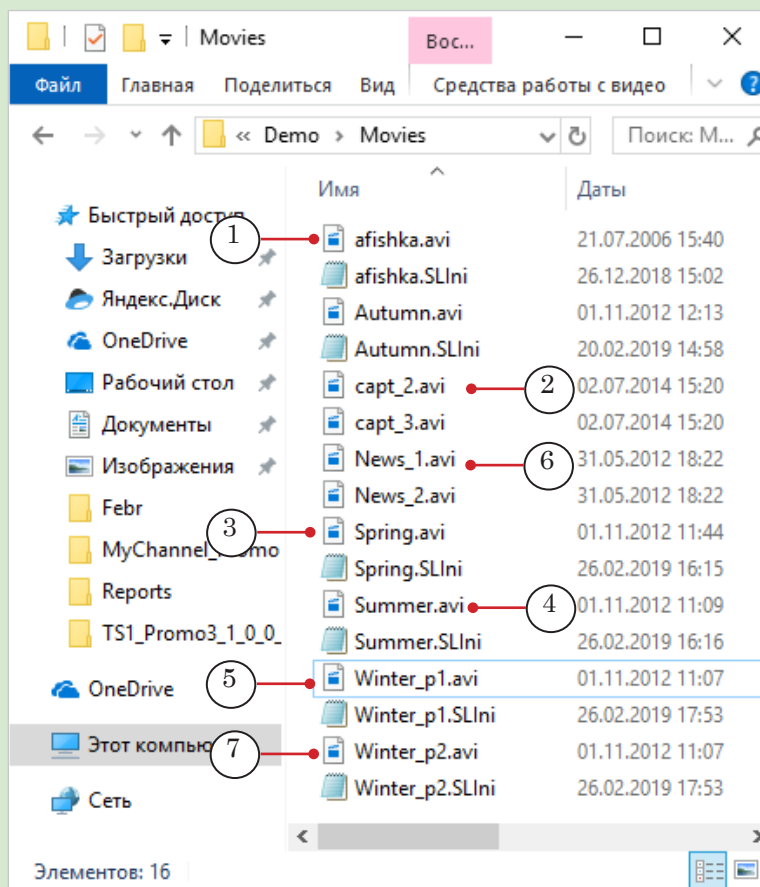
Movies
Вос...
Файл Главная Поделиться Вид Средства работы с видео
« Demo › Movies
Поиск: M...
Имя
Даты
Быстрый доступ
Загрузки
Яндекс.Диск
OneDrive
Рабочий стол
Документы
Изображения
Febr
MyChannel_Promo
Reports
TS1_Promo3_1_0_0_
OneDrive
Этот компьютер
Сеть

| Имя | Даты |
|---|---|
| afishka.avi | 21.07.2006 15:40 |
| afishka.SLIni | 26.12.2018 15:02 |
| Autumn.avi | 01.11.2012 12:13 |
| Autumn.SLIni | 20.02.2019 14:58 |
| capt_2.avi | 02.07.2014 15:20 |
| capt_3.avi | 02.07.2014 15:20 |
| News_1.avi | 31.05.2012 18:22 |
| News_2.avi | 31.05.2012 18:22 |
| Spring.avi | 01.11.2012 11:44 |
| Spring.SLIni | 26.02.2019 16:15 |
| Summer.avi | 01.11.2012 11:09 |
| Summer.SLIni | 26.02.2019 16:16 |
| Winter_p1.avi | 01.11.2012 11:07 |
| Winter_p1.SLIni | 26.02.2019 17:53 |
| Winter_p2.avi | 01.11.2012 11:07 |
| Winter_p2.SLIni | 26.02.2019 17:53 |

1
2
3
4
5
6
7

Элементов: 16